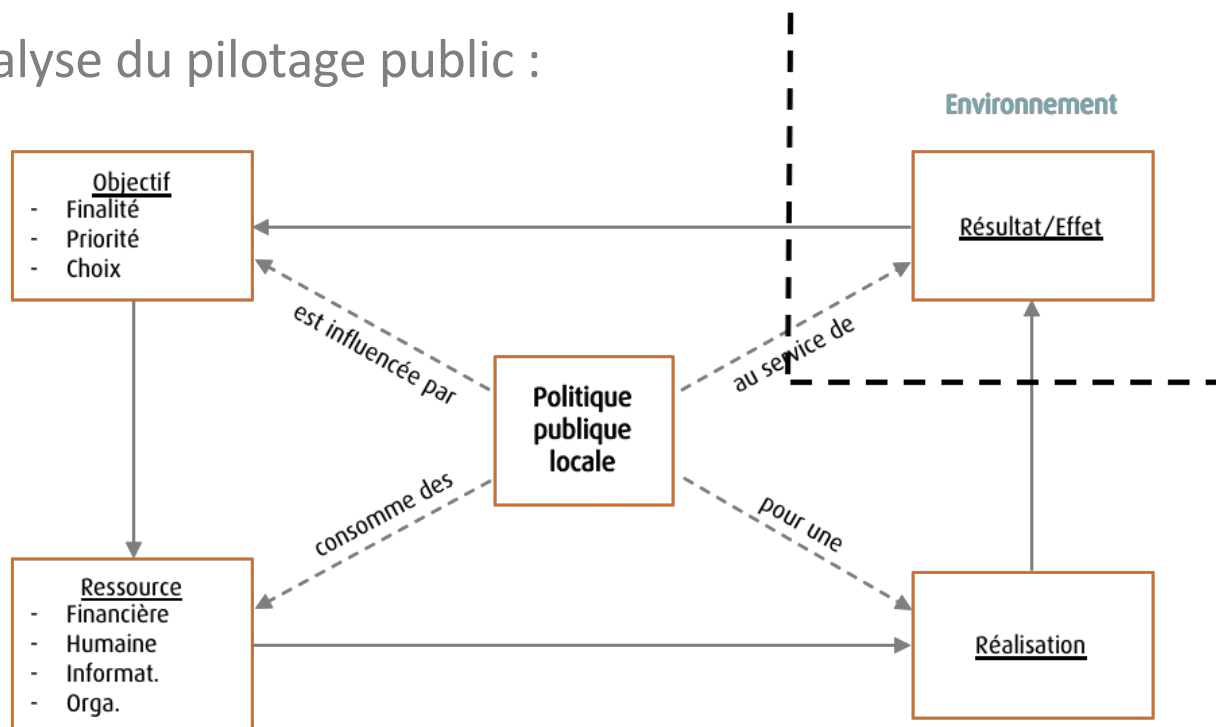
alyse du pilotage public :

Environnement

Objectif
- Finalité
- Priorité
- Choix

Résultat/Effet

est influencée par

au service de

Politique publique locale

consomme des

pour une

Ressource
- Financière
- Humaine
- Informat.
- Orga.

Réalisation